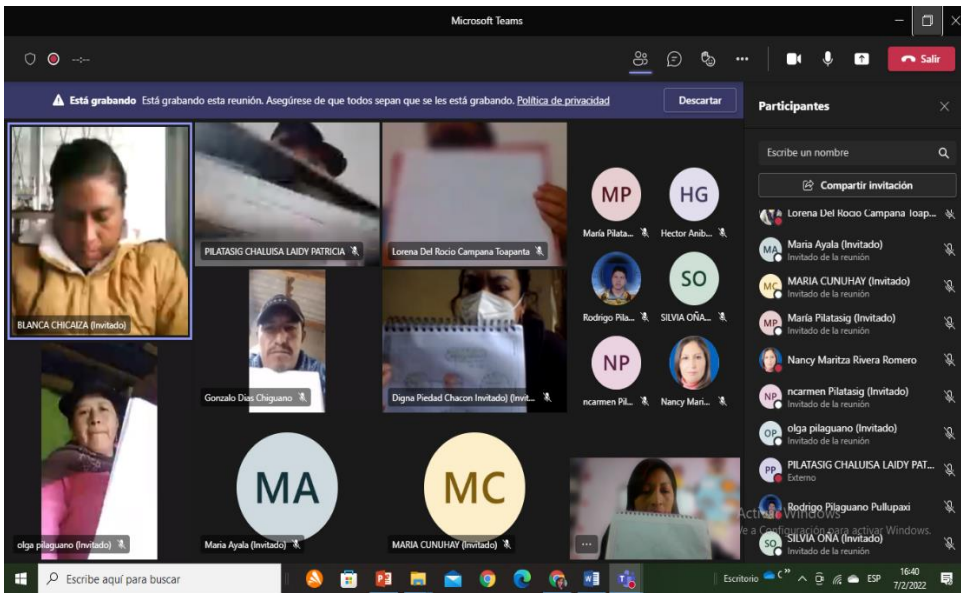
Microsoft Teams

--:--

Salir

Está grabando Está grabando esta reunión. Asegúrese de que todos sepan que se les está grabando. Política de privacidad

Descartar

Participantes

Escribe un nombre

Compartir invitación

Lorena Del Rocio Campana Toap...

MA María Ayala (Invitado)
Invitado de la reunión

MC MARIA CUNUHAY (Invitado)
Invitado de la reunión

MP María Pilatasig (Invitado)
Invitado de la reunión

Nancy Maritza Rivera Romero

NP ncarmen Pilatasig (Invitado)
Invitado de la reunión

OP olga pilaguano (Invitado)
Invitado de la reunión

PP PILATASIG CHALUISA LAIDY PAT...
Externo

Rodrigo Pilaguano Pullupaxi

SO SILVIA OÑA (Invitado)
Invitado de la reunión

BLANCA CHICAIZA (Invitado)

PILATASIG CHALUISA LAIDY PATRICIA

Lorena Del Rocio Campana Toapanta

MP
María Pilata...

HG
Hector Anib...

Rodrigo Pila...

SO
SILVIA OÑA...

NP
ncarmen Pil...

Nancy Mari...

Gonzalo Dias Chiguano

Digna Piedad Chacon Invitado) (Invit...

olga pilaguano (Invitado)

MA
Maria Ayala (Invitado)

MC
MARIA CUNUHAY (Invitado)

Activar Windows
Ve a Configuración para activar Windows.

Escribe aquí para buscar

Escritorio

ESP

16:40
7/2/2022